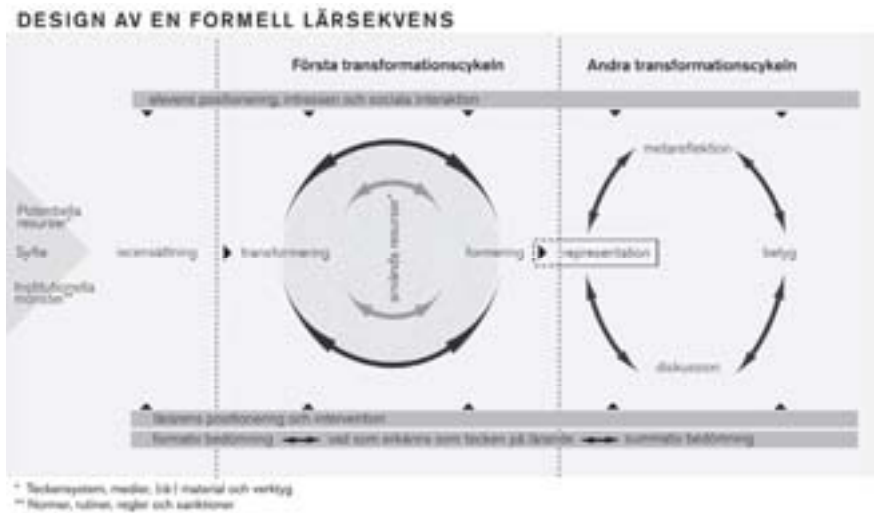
DESIGN AV EN FORMELL LÄRSEKVENS

Första transformationscykeln

Andra transformationscykeln

elevens positionering, intressen och sociala interaktion

Potentiella resurser*

Syfte

Institutionella mönster**

iscensättning

transformering

formering

representation

betyg

metareflektion

diskussion

pågående resurser*

lärarens positionering och intervention

formativ bedömning

vad som erkänns som tecken på lärande

summativ bedömning

* Teckensystem, medier, (ck) material och verktyg
** Normer, rutiner, regler och sanktioner